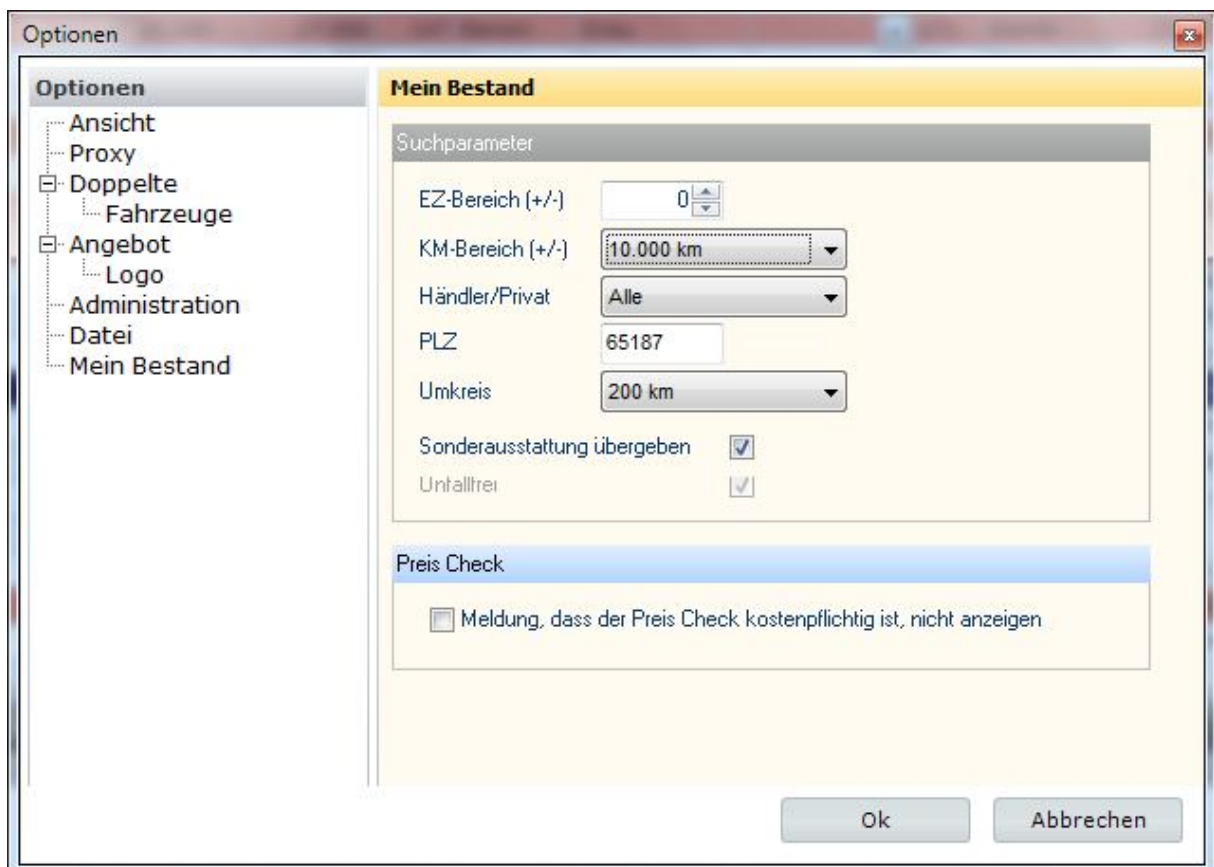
Optionen

Optionen
Ansicht
Proxy
Doppelte
Fahrzeuge
Angebot
Logo
Administration
Datei
Mein Bestand

Mein Bestand

Suchparameter

EZ-Bereich (+/-) 0
KM-Bereich (+/-) 10.000 km
Händler/Privat Alle
PLZ 65187
Umkreis 200 km
Sonderausstattung übergeben
Unfallfrei

Preis Check

Meldung, dass der Preis Check kostenpflichtig ist, nicht anzeigen

Ok
Abbrechen